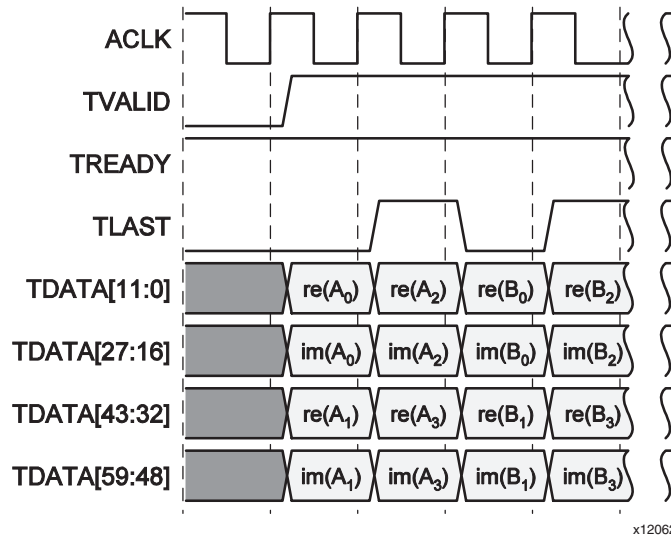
ACLK

TVALID

TREADY

TLAST

TDATA[11:0]
re($A_0$) re($A_2$) re($B_0$) re($B_2$)

TDATA[27:16]
im($A_0$) im($A_2$) im($B_0$) im($B_2$)

TDATA[43:32]
re($A_1$) re($A_3$) re($B_1$) re($B_3$)

TDATA[59:48]
im($A_1$) im($A_3$) im($B_1$) im($B_3$)

x1206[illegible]